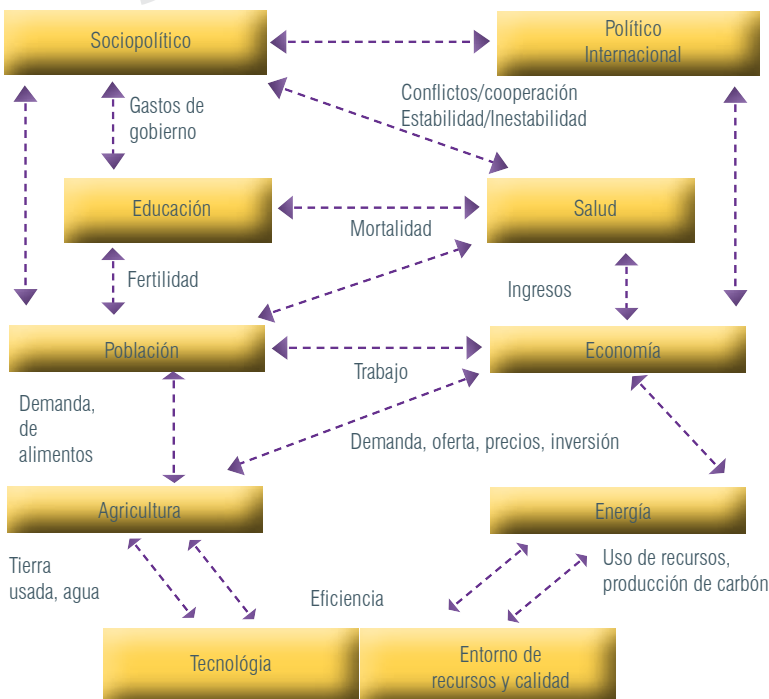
Sociopolítico

Político Internacional

Gastos de gobierno

Conflictos/cooperación Estabilidad/Inestabilidad

Educación

Salud

Mortalidad

Fertilidad

Ingresos

Población

Economía

Trabajo

Demanda, de alimentos

Demanda, oferta, precios, inversión

Agricultura

Energía

Tierra usada, agua

Uso de recursos, producción de carbón

Eficiencia

Tecnología

Entorno de recursos y calidad